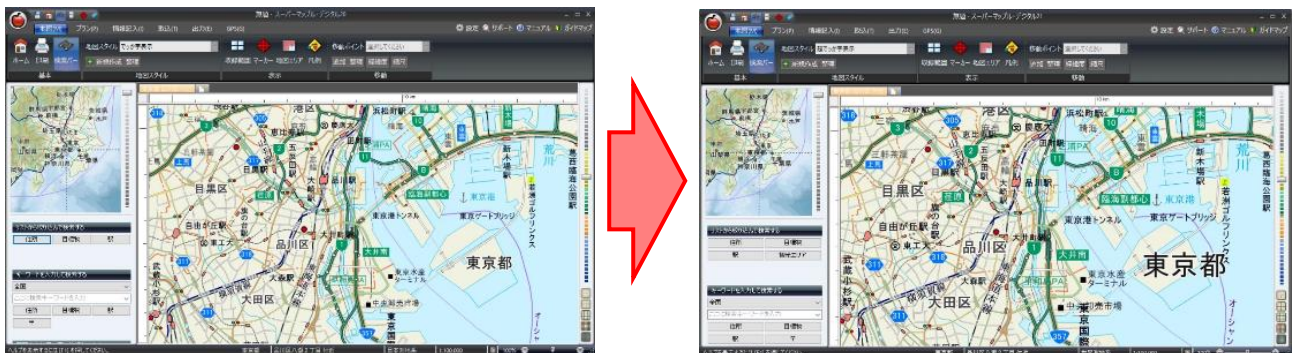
プリント 情報記入 製品 出力 GPS

ホーム 印刷 地図パーツ
地図スタイル
表示
移動

目黒区
品川区
大田区
港区
東京都
東京港
東京港トンネル
東京ゲートブリッジ
臨海副都心
浜松町駅
大崎駅
大井町駅
自由が丘駅
大森駅
荒川
若洲ゴルフリンクス
東京ゲートブリッジ

港区
浜松町駅
新木場駅
葛西臨海公園駅
若洲ゴルフリンクス
目黒区
品川区
大田区
臨海副都心
東京港
東京港トンネル
東京ゲートブリッジ
東京都
大井町
大井町駅
東京水産ターミナル
中央卸売市場
東京国際
オーシャン
荒川